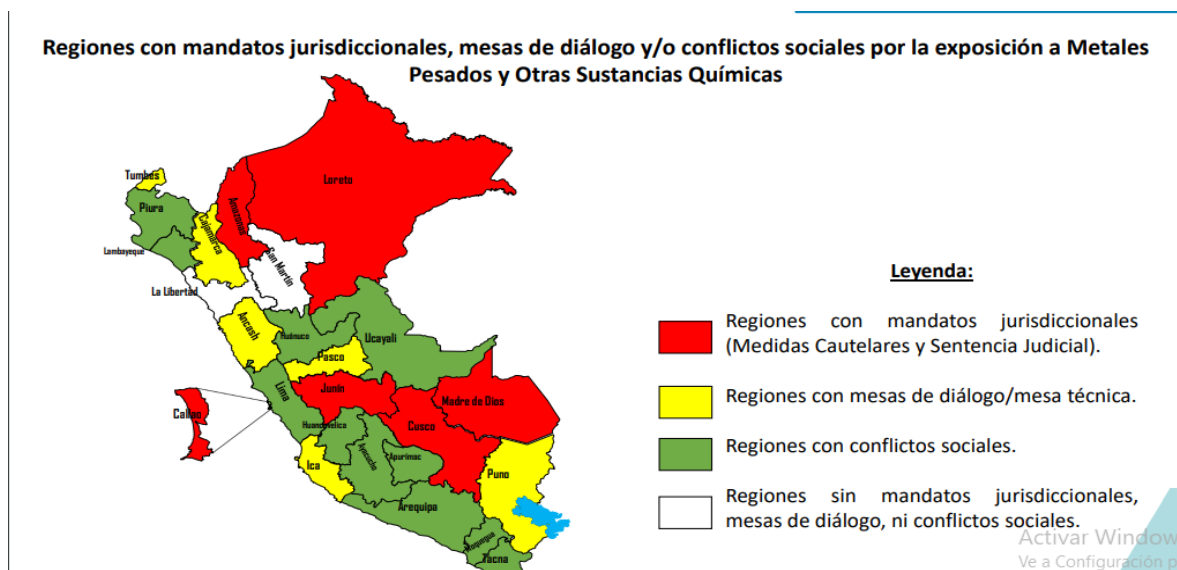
Regiones con mandatos jurisdiccionales, mesas de diálogo y/o conflictos sociales por la exposición a Metales Pesados y Otras Sustancias Químicas

Tumbes
Piura
Lambayeque
Cajamarca
Amazonas
Loreto
San Martín
La Libertad
Ancash
Huánuco
Ucayali
Pasco
Lima
Callao
Junín
Madre de Dios
Huancavelica
Cusco
Ica
Ayacucho
Apurímac
Puno
Arequipa
Moquegua
Tacna

Leyenda:

Regiones con mandatos jurisdiccionales (Medidas Cautelares y Sentencia Judicial).

Regiones con mesas de diálogo/mesa técnica.

Regiones con conflictos sociales.

Regiones sin mandatos jurisdiccionales, mesas de diálogo, ni conflictos sociales.

Activar Window
Ve a Configuración p